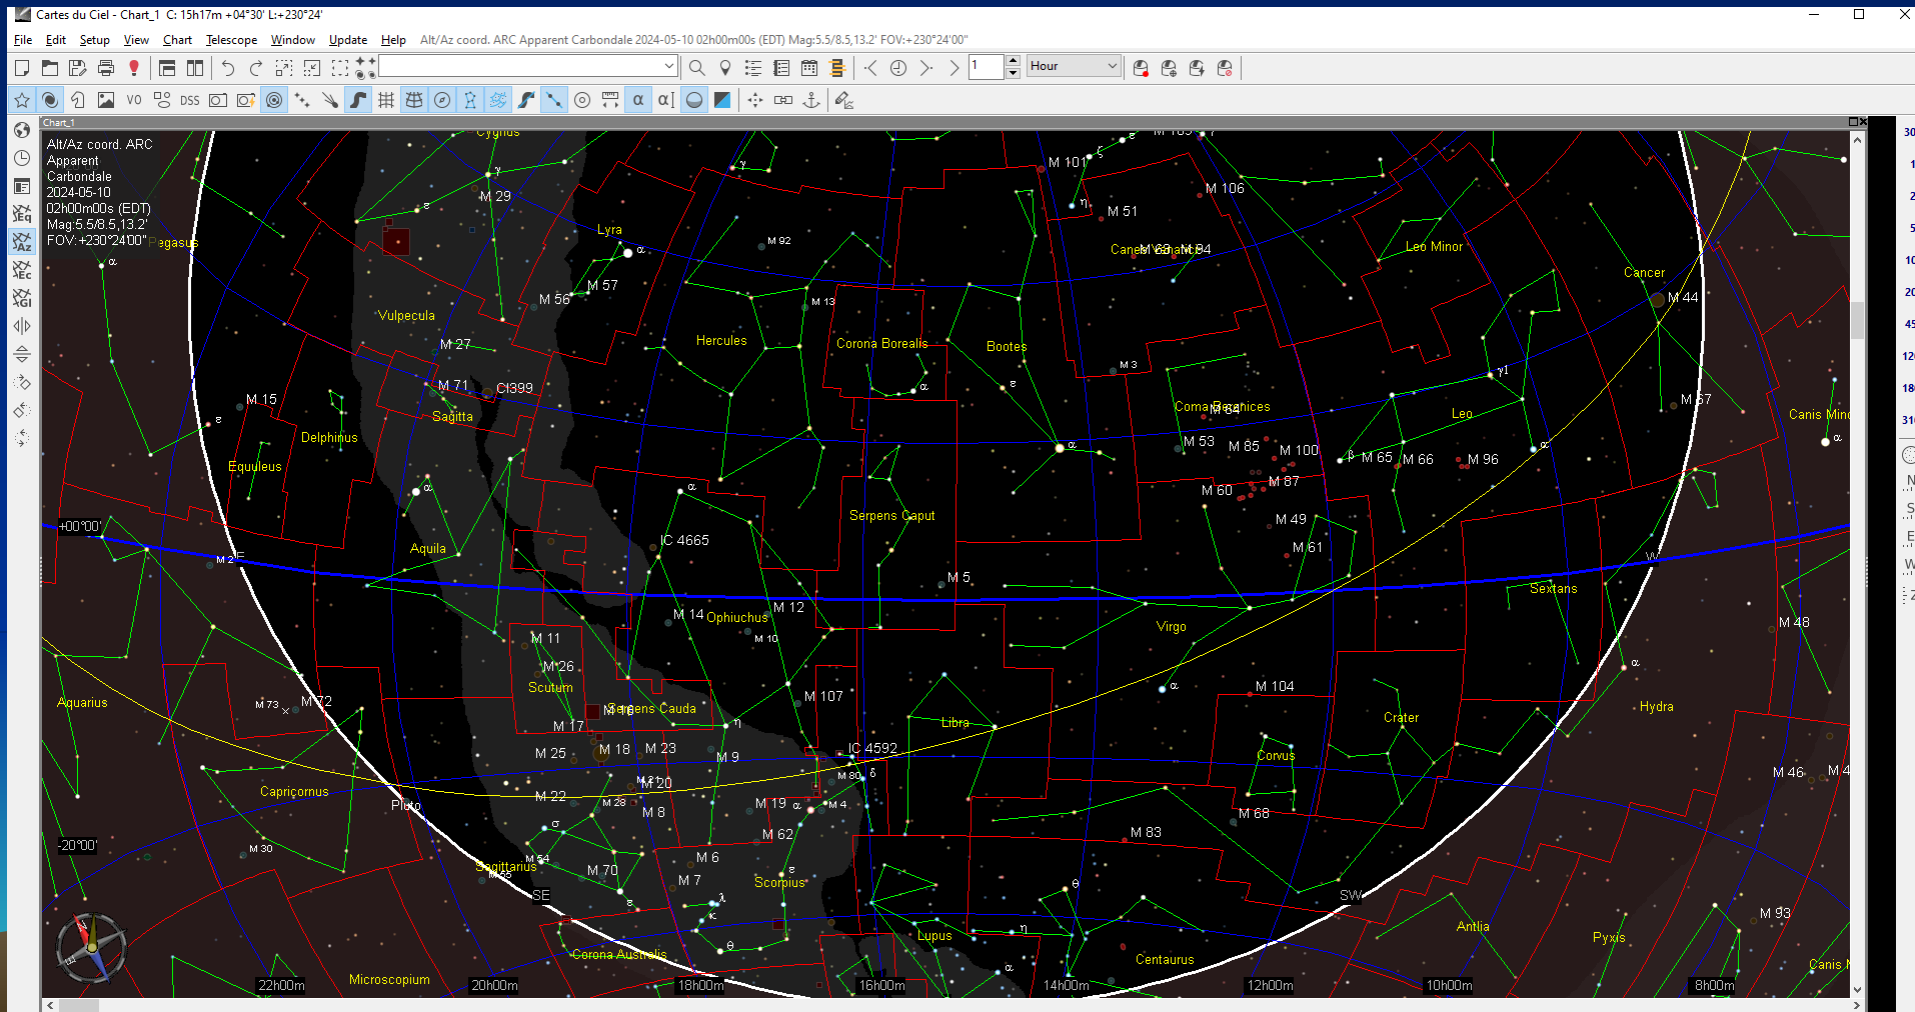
Cartes du Ciel - Chart_1 C: 15h17m +04°30' L:+230°24'

File Edit Setup View Chart Telescope Window Update Help Alt/Az coord. ARC Apparent Carbondale 2024-05-10 02h00m00s (EDT) Mag:5.5/8.5,13.2' FOV:+230°24'00"

1 Hour

VO DSS

Chart_1

Alt/Az coord. ARC
Apparent
Carbondale
2024-05-10
02h00m00s (EDT)
Mag:5.5/8.5,13.2'
FOV:+230°24'00"

Cygnus
M 29
Pegasus
Lyra
M 92
M 101
M 106
M 51
Canes Venatici
M 94
Leo Minor
Cancer
M 44
M 56
M 57
Vulpecula
M 13
Hercules
Corona Borealis
Bootes
M 27
M 3
M 71
Cl399
Sagitta
M 15
Delphinus
Coma Berenices
M 53
M 85
M 100
Leo
M 65
M 66
M 96
M 67
Canis Minor
Equuleus
M 60
M 87
M 49
M 61
Serpens Caput
Aquila
IC 4665
+00°00'
M 2
M 5
Sextans
M 14
Ophiuchus
M 12
M 10
Virgo
M 48
M 11
M 26
Scutum
M 104
M 107
Aquarius
M 73
M 72
Serpens Cauda
M 16
Libra
Crater
Hydra
M 17
M 25
M 18
M 23
M 9
IC 4592
Corvus
M 80
M 4
M 46
Capricornus
M 22
M 28
M 20
M 8
M 19
Pluto
M 68
M 62
M 83
-20°00'
M 30
M 54
M 55
Sagittarius
M 70
M 6
M 7
Scorpius
SE
SW
M 93
Antlia
Pyxis
Lupus
Corona Australis
Centaurus
Canis M
Microscopium
22h00m
20h00m
18h00m
16h00m
14h00m
12h00m
10h00m
8h00m